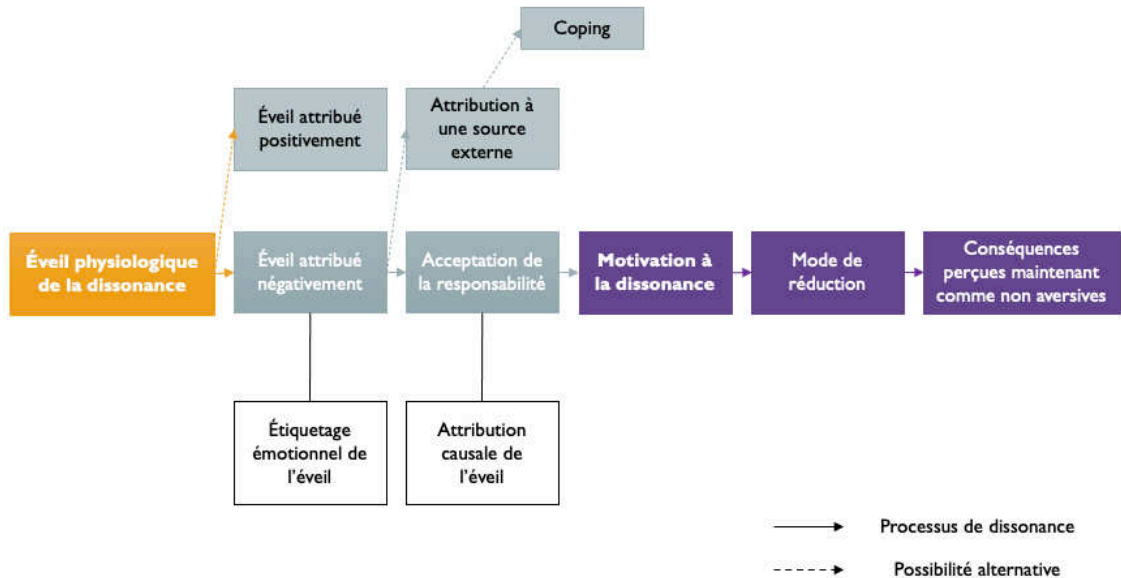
Coping

Éveil attribué positivement

Attribution à une source externe

Éveil physiologique de la dissonance

Éveil attribué négativement

Acceptation de la responsabilité

Motivation à la dissonance

Mode de réduction

Conséquences perçues maintenant comme non aversives

Étiquetage émotionnel de l'éveil

Attribution causale de l'éveil

Processus de dissonance

Possibilité alternative